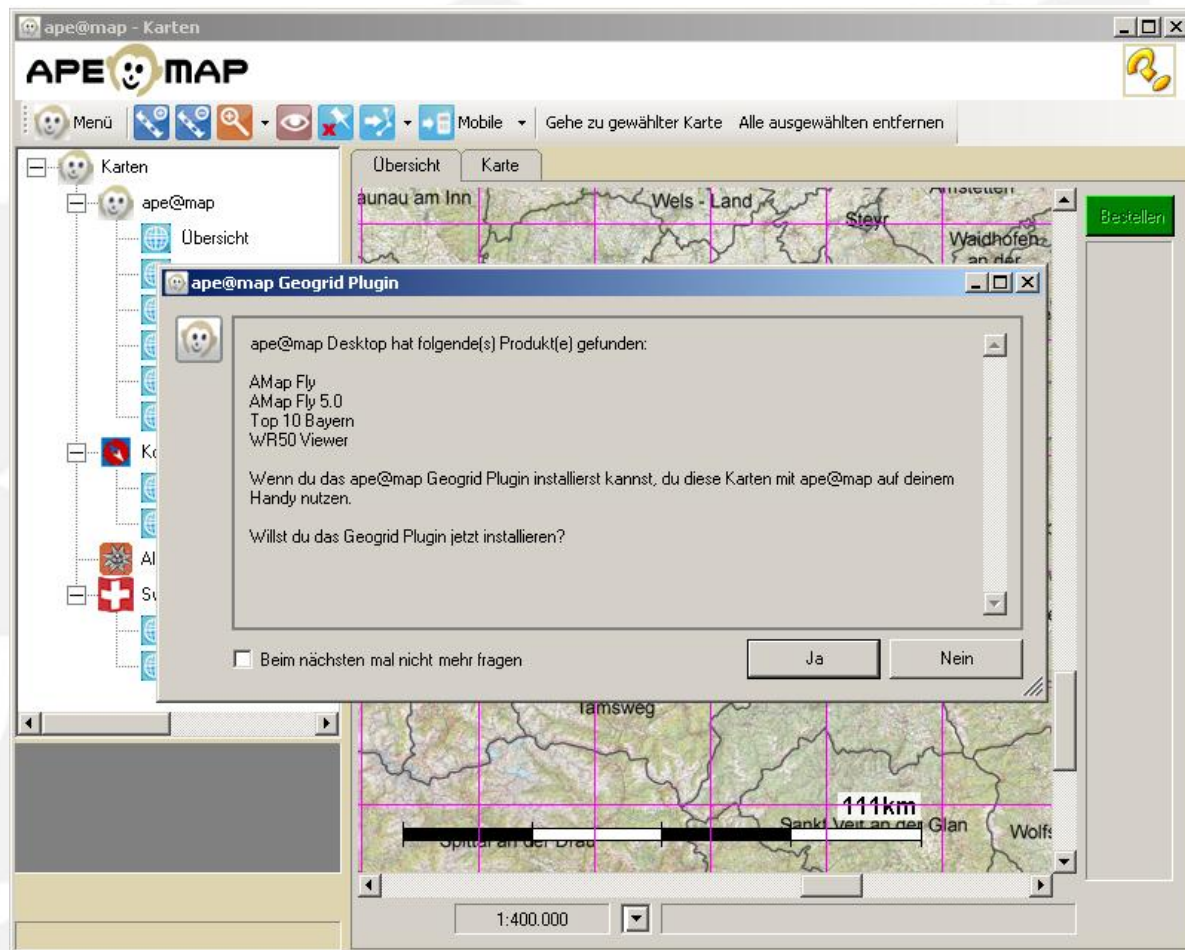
ape@map - Karten

APE MAP

Menü

Mobile

Gehe zu gewählter Karte

Alle ausgewählten entfernen

Karten

ape@map

Übersicht

Ko

Al

Sv

Übersicht

Karte

aunau am Inn

Wels - Land

Steyr

Waidhofen an der

Bestellen

ape@map Geogrid Plugin

ape@map Desktop hat folgende(s) Produkt(e) gefunden:

AMap Fly
AMap Fly 5.0
Top 10 Bayern
WR50 Viewer

Wenn du das ape@map Geogrid Plugin installierst kannst, du diese Karten mit ape@map auf deinem Handy nutzen.

Willst du das Geogrid Plugin jetzt installieren?

Beim nächsten mal nicht mehr fragen

Ja

Nein

Tamsweg

111km

Sankt Veit an der Glan

Spittal an der Drau

Wolfs

1:400.000